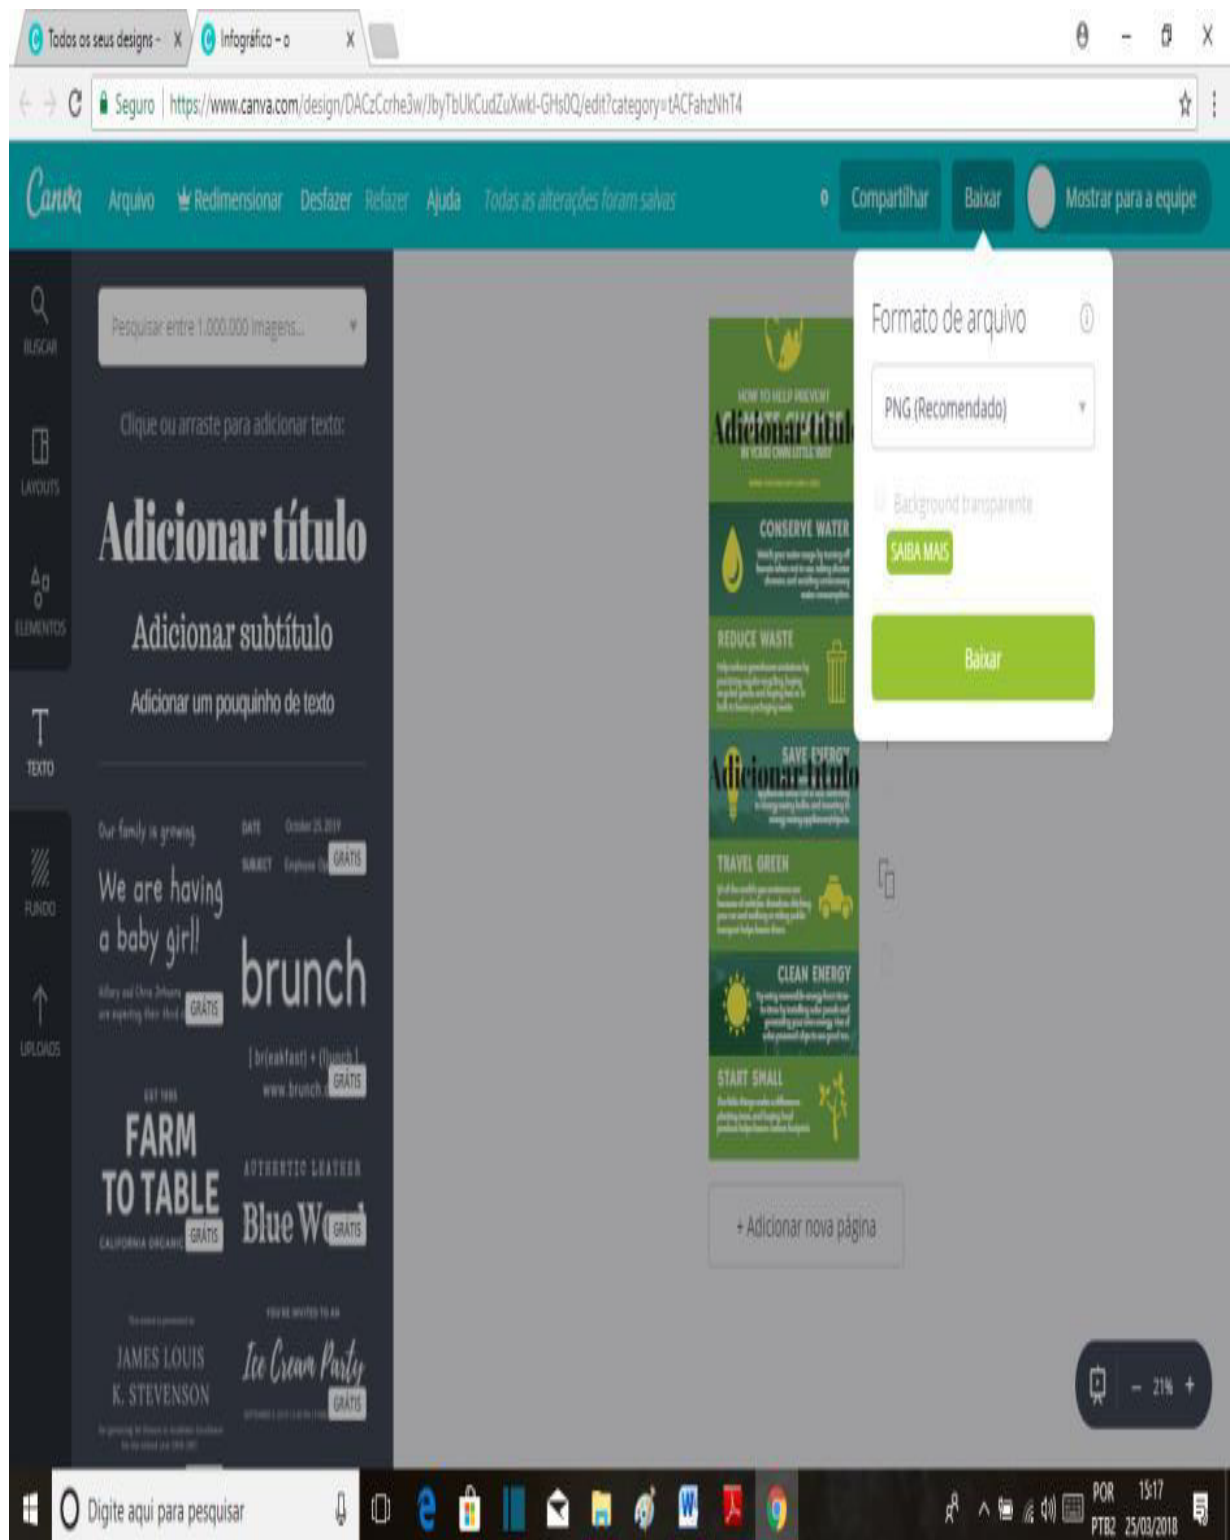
Todos os seus designs - X
Infográfico - o X

Seguro | https://www.canva.com/design/DACzCcrhe3w/JbyTbUkCudZuXwkl-GHs0Q/edit?category=tACFahzNhT4

Canva Arquivo Redimensionar Desfazer Refazer Ajuda Todas as alterações foram salvas 0 Compartilhar Baixar Mostrar para a equipe

BUSCAR
LAYOUTS
ELEMENTOS
TEXTO
FUNDO
UPLOADS

Pesquisar entre 1.000.000 imagens...

Clique ou arraste para adicionar texto:

Adicionar título

Adicionar subtítulo

Adicionar um pouquinho de texto

Our family is growing
We are having a baby girl!
GRÁTIS
DATE October 25, 2019
SUBJECT
GRÁTIS
brunch
[br(eakfast] + (l)unch]
www.brunch
GRÁTIS
FARM TO TABLE
CALIFORNIA ORGANIC
GRÁTIS
AUTHENTIC LEATHER
Blue W
GRÁTIS
JAMES LOUIS K. STEVENSON
YOU'RE INVITED TO AN
Ice Cream Party
GRÁTIS

HOW TO HELP PREVENT
Adicionar título
IN YOUR OWN LITTLE WAY
CONSERVE WATER
REDUCE WASTE
SAVE ENERGY
Adicionar título
TRAVEL GREEN
CLEAN ENERGY
START SMALL

+ Adicionar nova página

Formato de arquivo
PNG (Recomendado)
Background transparente
SAIBA MAIS
Baixar

- 21% +

Digite aqui para pesquisar
POR PTB2 15:17 25/03/2018